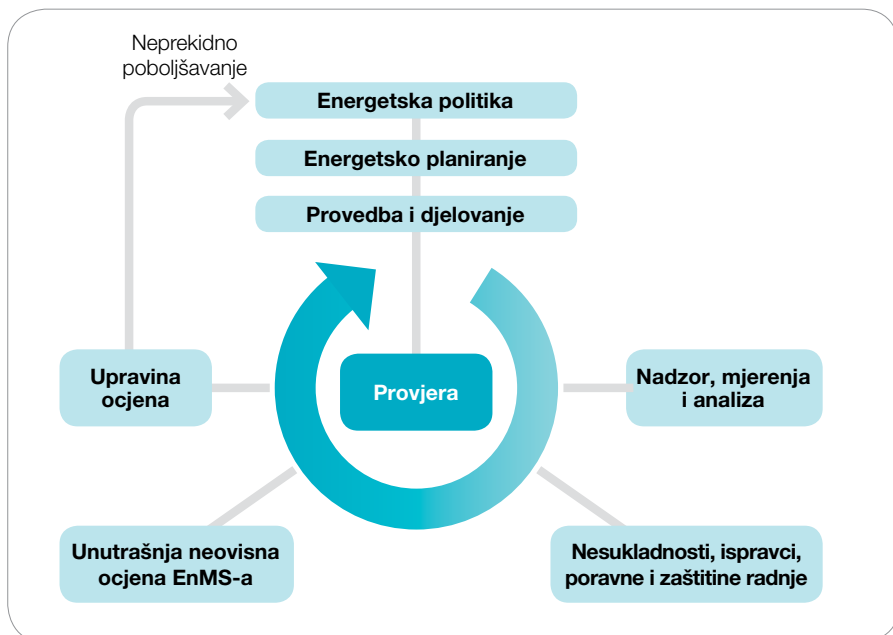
Neprekidno poboljšavanje

Energetska politika

Energetsko planiranje

Provedba i djelovanje

Upravina ocjena

Provjera

Nadzor, mjerenja i analiza

Unutrašnja neovisna ocjena EnMS-a

Nesukladnosti, ispravci, poravne i zaštitine radnje